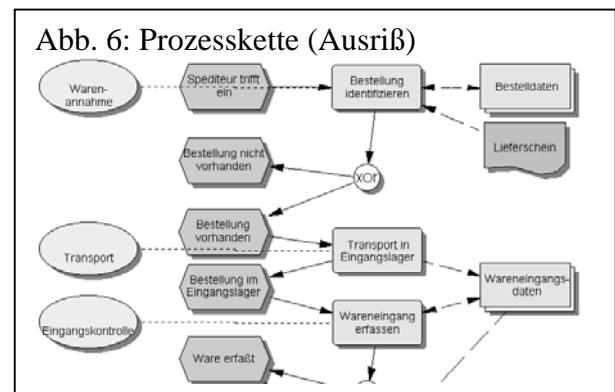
Abb. 6: Prozesskette (Ausriß)

Warenannahme

Spediteur trifft ein

Bestellung identifizieren

Bestelldaten

Lieferschein

Bestellung nicht vorhanden

XOr

Bestellung vorhanden

Transport

Transport in Eingangslager

Bestellung im Eingangslager

Wareneingangsdaten

Eingangskontrolle

Wareneingang erfassen

Ware erfaßt